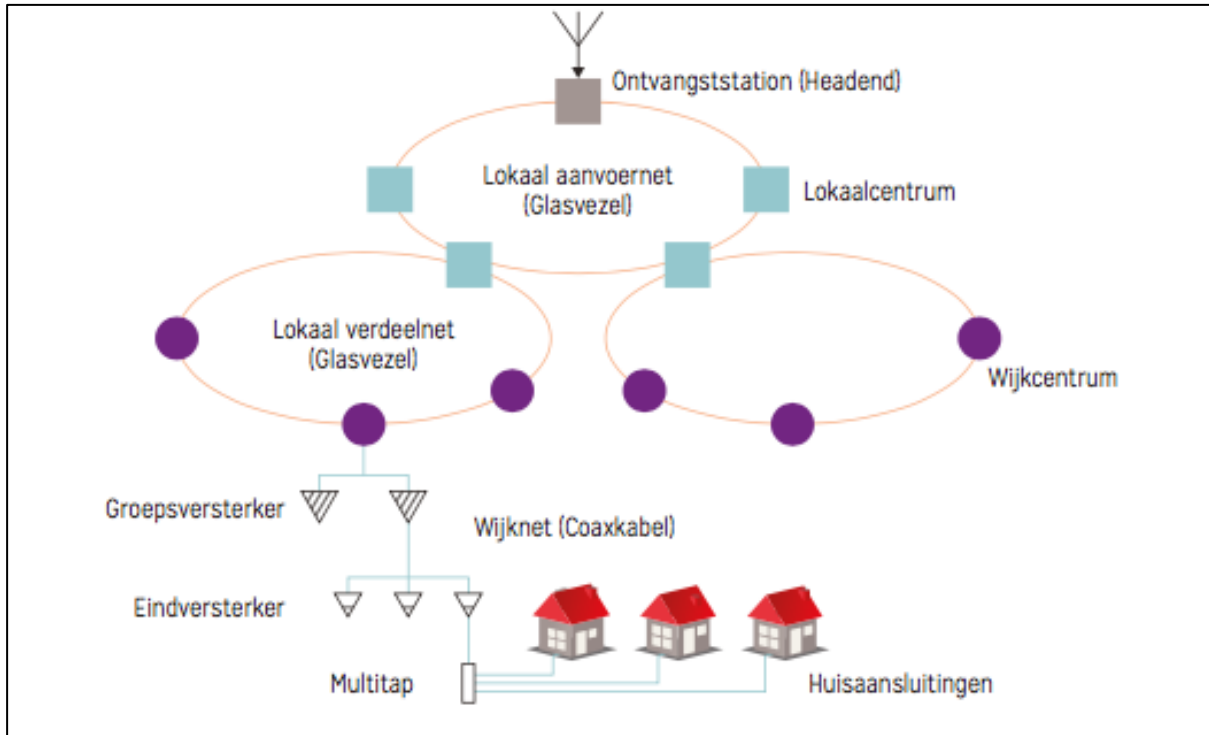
Ontvangststation (Headend)

Lokaal aanvoernet (Glasvezel)

Lokaalcentrum

Lokaal verdeelnet (Glasvezel)

Wijkcentrum

Groepsversterker

Wijknet (Coaxkabel)

Eindversterker

Multitap

Huisaansluitingen